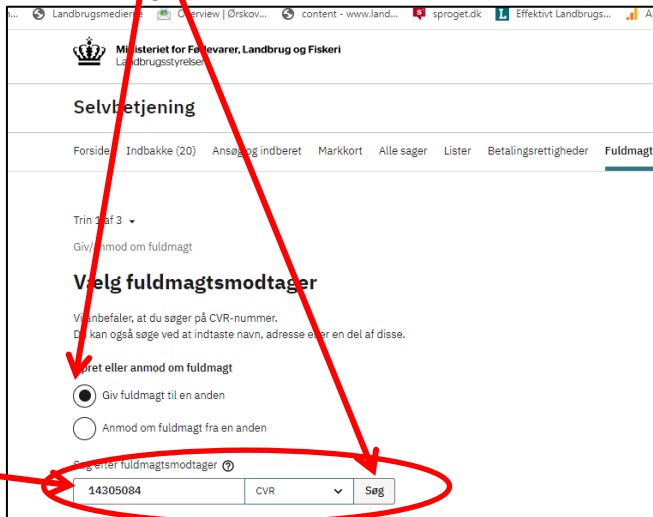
Landbrugsmedierne | Overview | Ørskov... | content - www.land... | sproget.dk | Effektivt Landbrugs... | A

Ministeriet for Fødevarer, Landbrug og Fiskeri
Landbrugsstyrelsen

Selvbetjening

Forside | Indbakke (20) | Ansøg og indberet | Markkort | Alle sager | Lister | Betalingsrettigheder | Fuldmagt

Trin 1 af 3

Giv/anmod om fuldmagt

Vælg fuldmagtsmodtager

Vi anbefaler, at du søger på CVR-nummer.
Du kan også søge ved at indtaste navn, adresse eller en del af disse.

Opret eller anmod om fuldmagt

Giv fuldmagt til en anden

Anmod om fuldmagt fra en anden

Søg efter fuldmagtsmodtager

14305084 | CVR | Søg